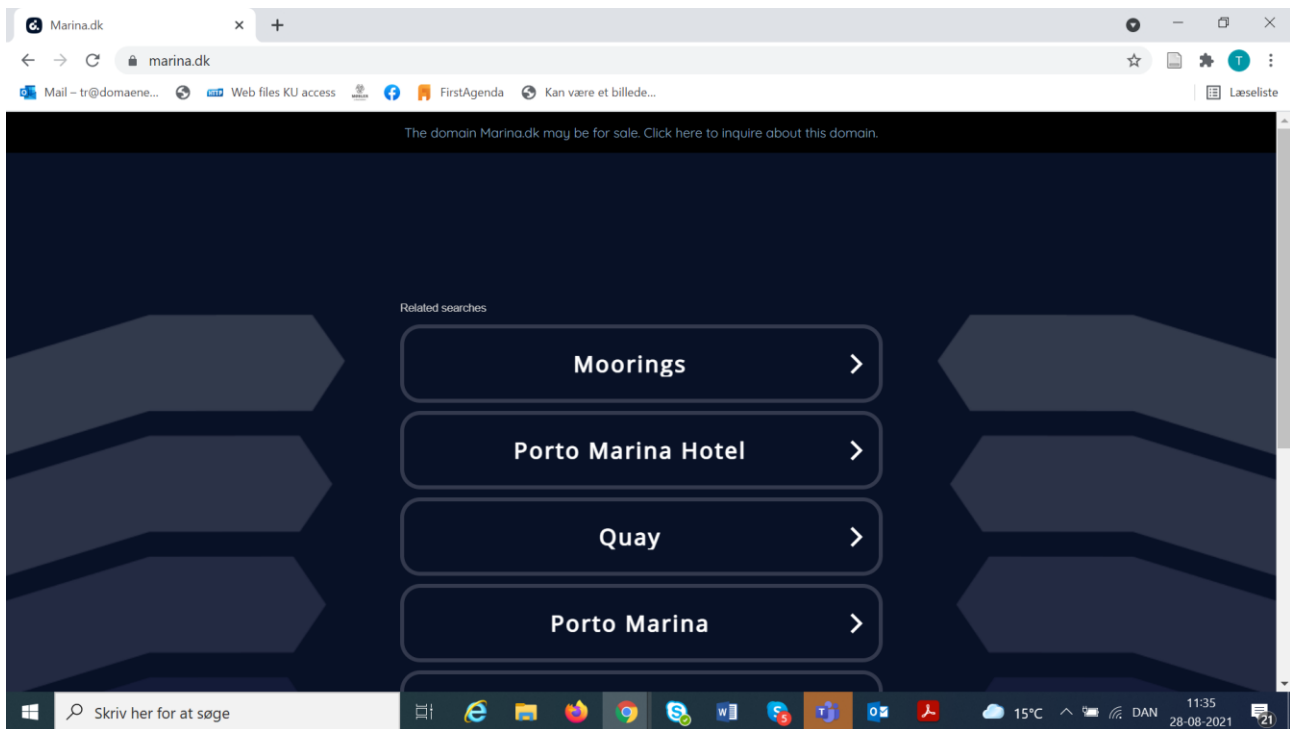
Marina.dk

marina.dk

Mail – tr@domaene... Web files KU access FirstAgenda Kan være et billede...

Læseliste

The domain Marina.dk may be for sale. Click here to inquire about this domain.

Related searches

Moorings

Porto Marina Hotel

Quay

Porto Marina

Skriv her for at søge

15°C DAN 11:35 28-08-2021

21